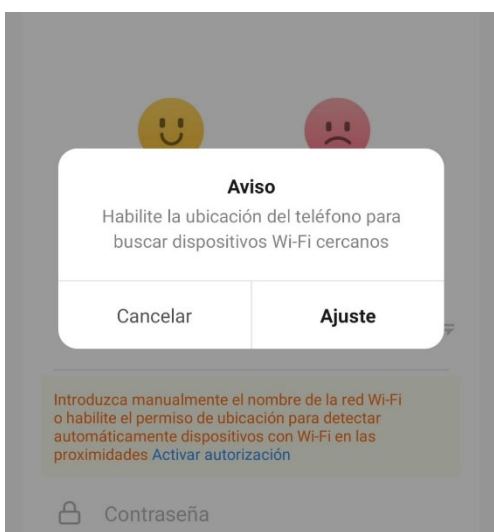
Aviso

Habilite la ubicación del teléfono para buscar dispositivos Wi-Fi cercanos

Cancelar

Ajuste

Introduzca manualmente el nombre de la red Wi-Fi o habilite el permiso de ubicación para detectar automáticamente dispositivos con Wi-Fi en las proximidades Activar autorización

Contraseña